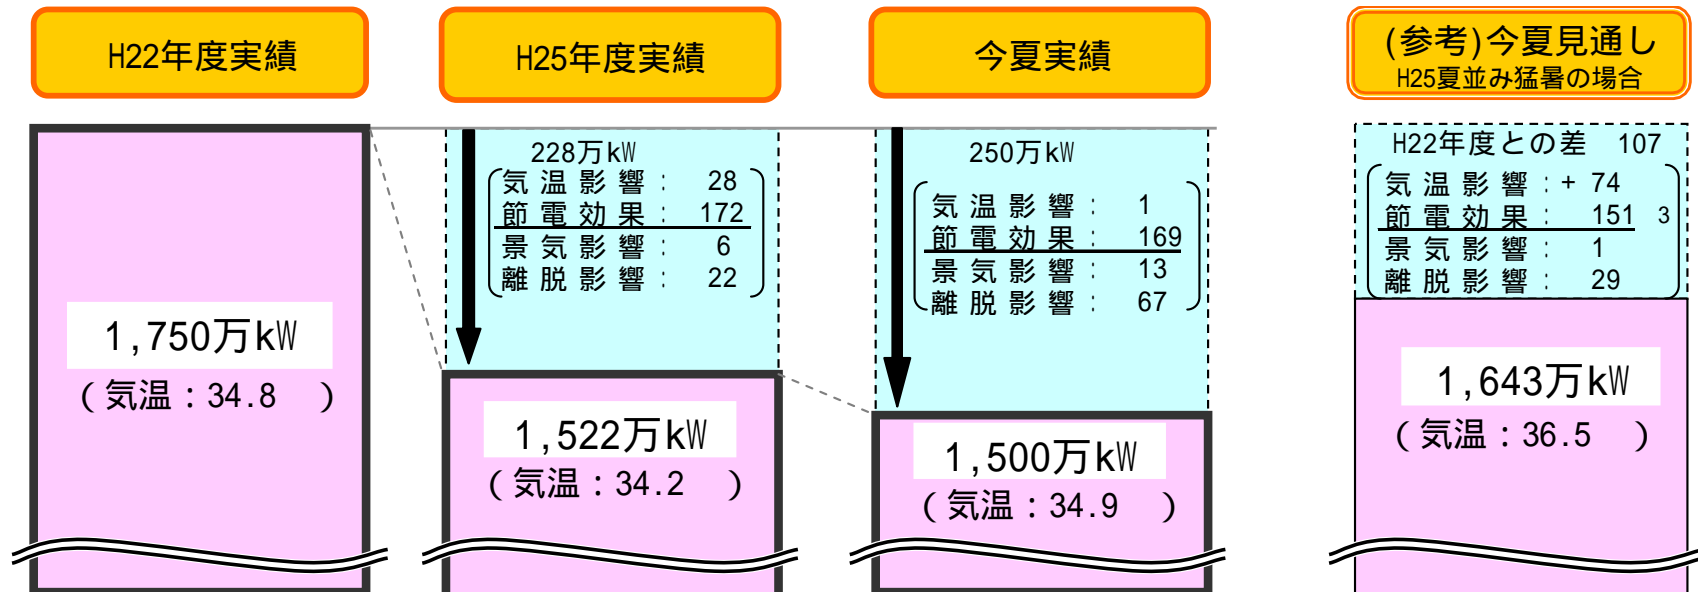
H22年度実績

1,750万kW
（気温：34.8　）

H25年度実績

228万kW
気温影響：　28
節電効果：　172
景気影響：　6
離脱影響：　22

1,522万kW
（気温：34.2　）

今夏実績

250万kW
気温影響：　1
節電効果：　169
景気影響：　13
離脱影響：　67

1,500万kW
（気温：34.9　）

(参考)今夏見通し
H25夏並み猛暑の場合

H22年度との差　107
気温影響：＋74
節電効果：　151　3
景気影響：　1
離脱影響：　29

1,643万kW
（気温：36.5　）